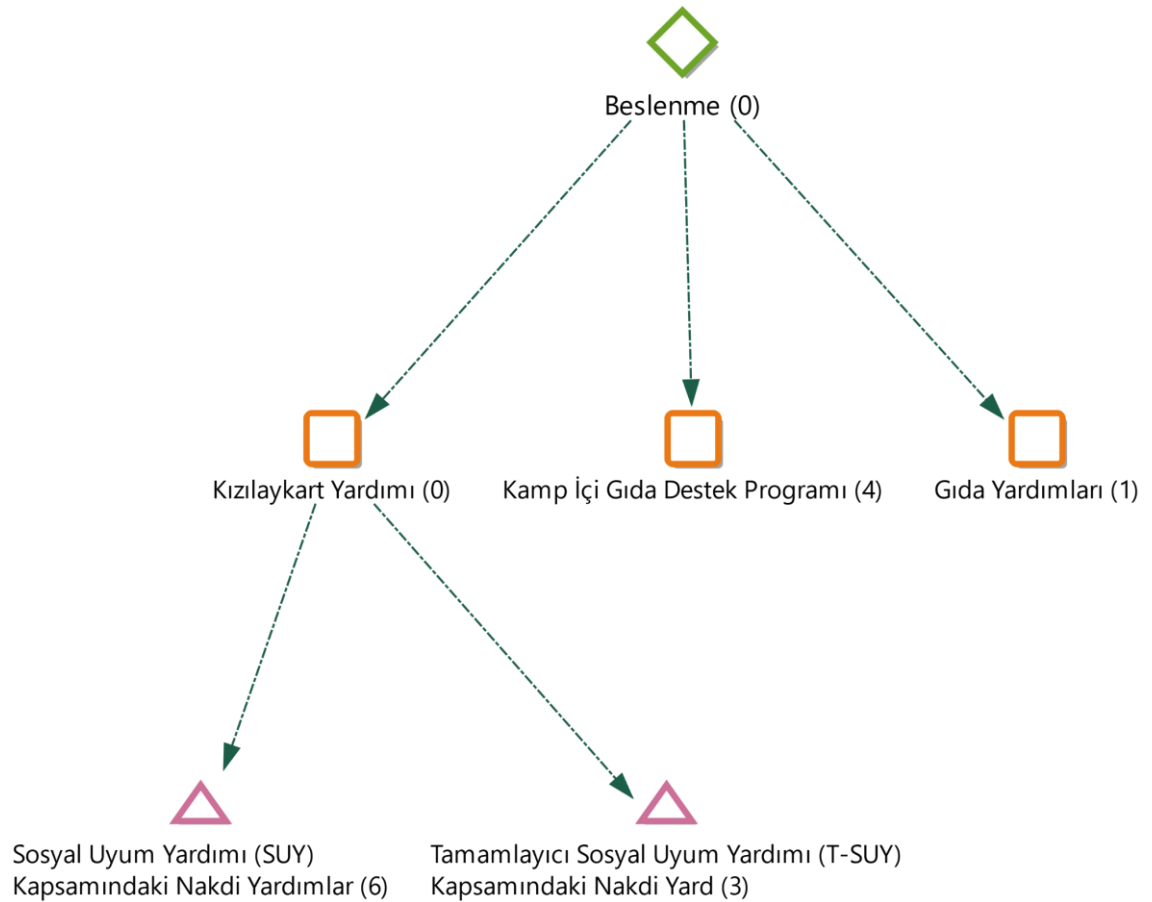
Beslenme (0)

Kızılaykart Yardımı (0)

Kamp İçi Gıda Destek Programı (4)

Gıda Yardımları (1)

Sosyal Uyum Yardımı (SUY) Kapsamındaki Nakdi Yardımlar (6)

Tamamlayıcı Sosyal Uyum Yardımı (T-SUY) Kapsamındaki Nakdi Yard (3)